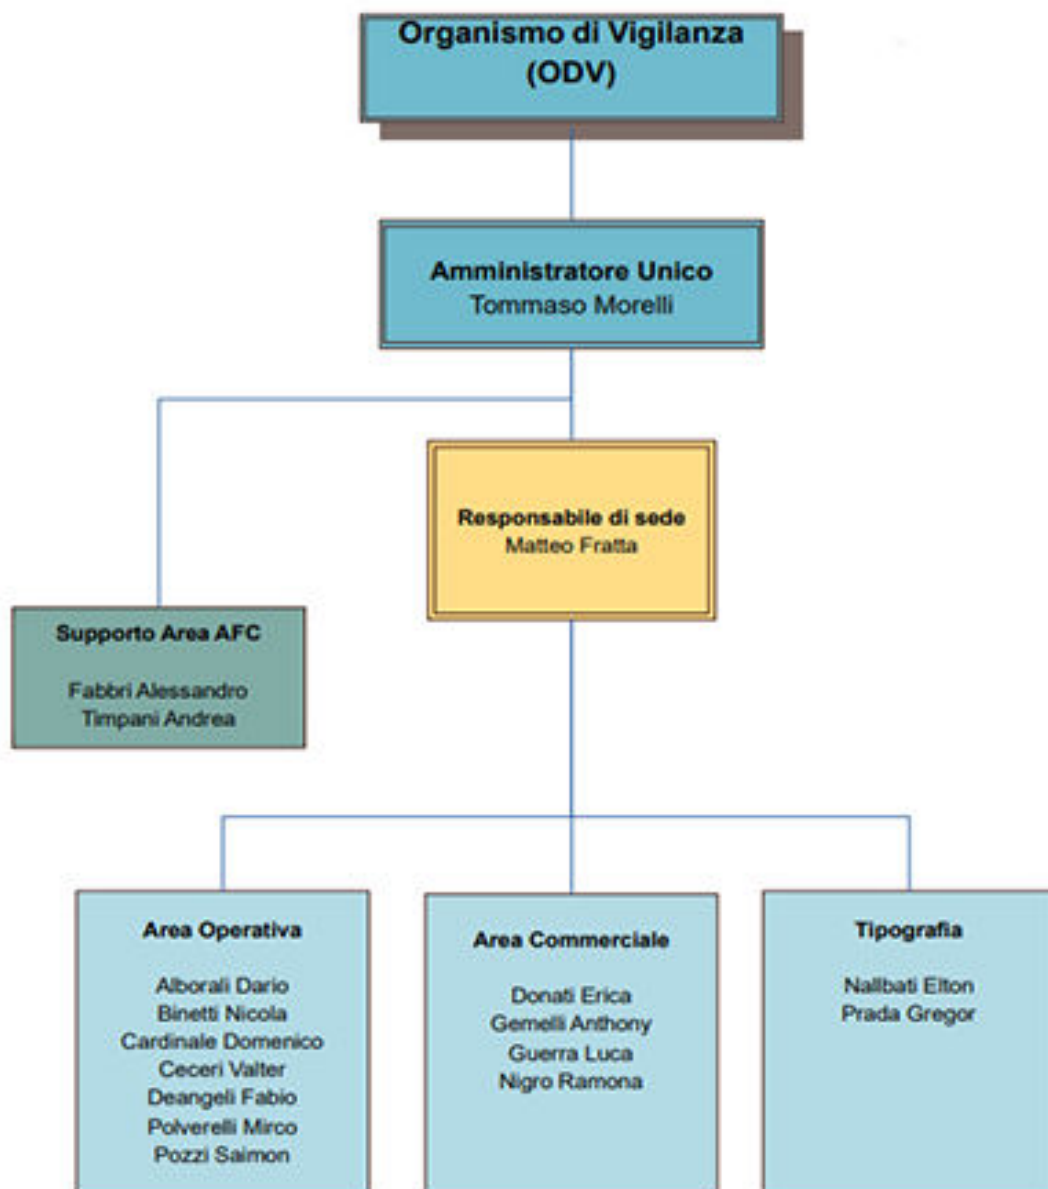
Organismo di Vigilanza
(ODV)

Amministratore Unico
Tommaso Morelli

Responsabile di sede
Matteo Fratta

Supporto Area AFC

Fabbri Alessandro
Timpani Andrea

Area Operativa

Alborali Dario
Binetti Nicola
Cardinale Domenico
Ceceri Valter
Deangeli Fabio
Polverelli Mirco
Pozzi Saimon

Area Commerciale

Donati Erica
Gemelli Anthony
Guerra Luca
Nigro Ramona

Tipografia

Nallbati Elton
Prada Gregor